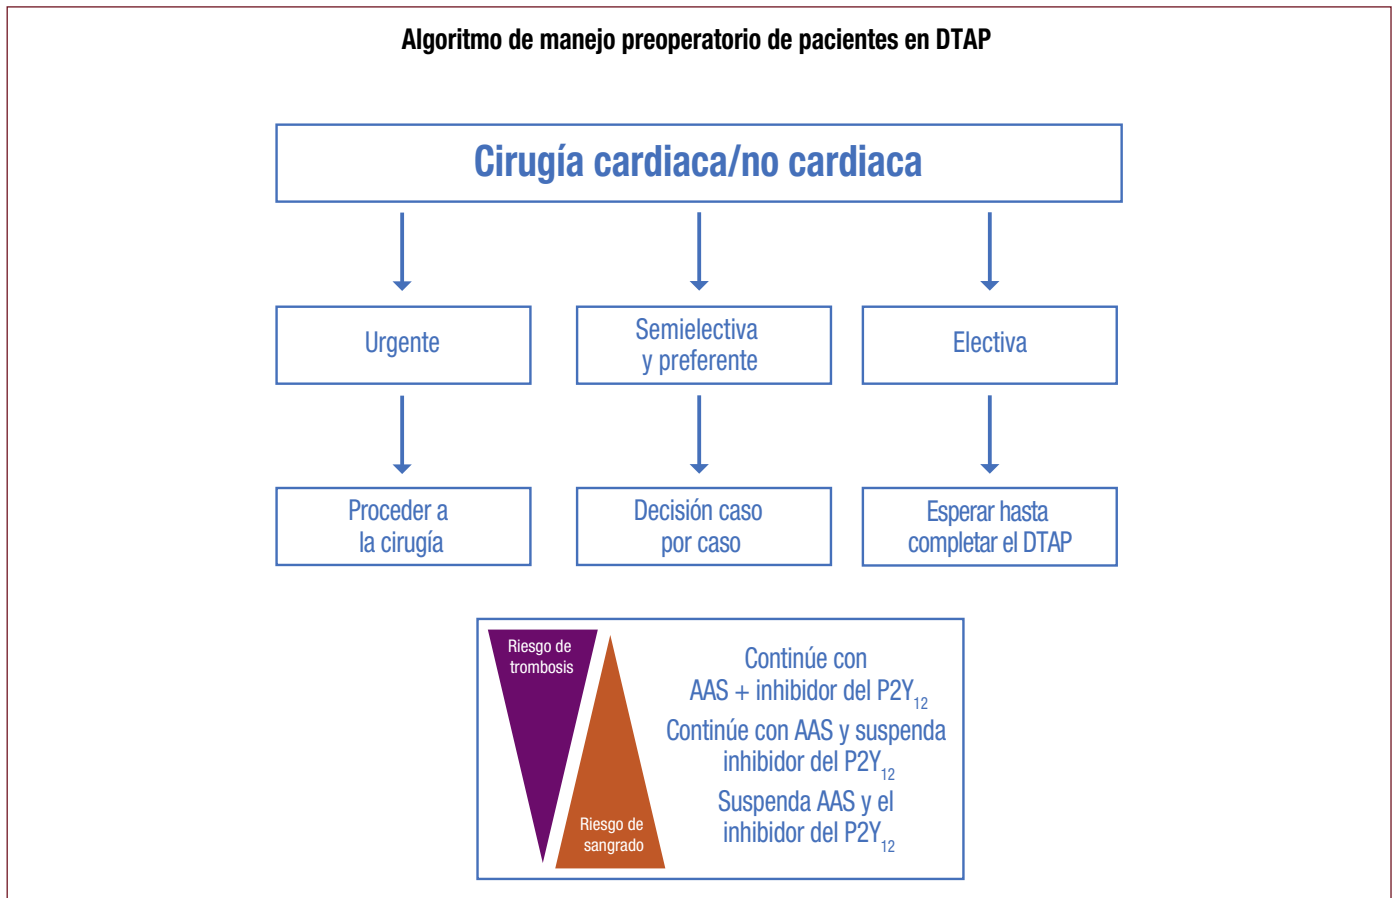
Algoritmo de manejo preoperatorio de pacientes en DTAP

Cirugía cardiaca/no cardiaca

Urgente

Semielectiva y preferente

Electiva

Proceder a la cirugía

Decisión caso por caso

Esperar hasta completar el DTAP

Riesgo de trombosis

Riesgo de sangrado

Continúe con AAS + inhibidor del P2Y$_{12}$

Continúe con AAS y suspenda inhibidor del P2Y$_{12}$

Suspenda AAS y el inhibidor del P2Y$_{12}$